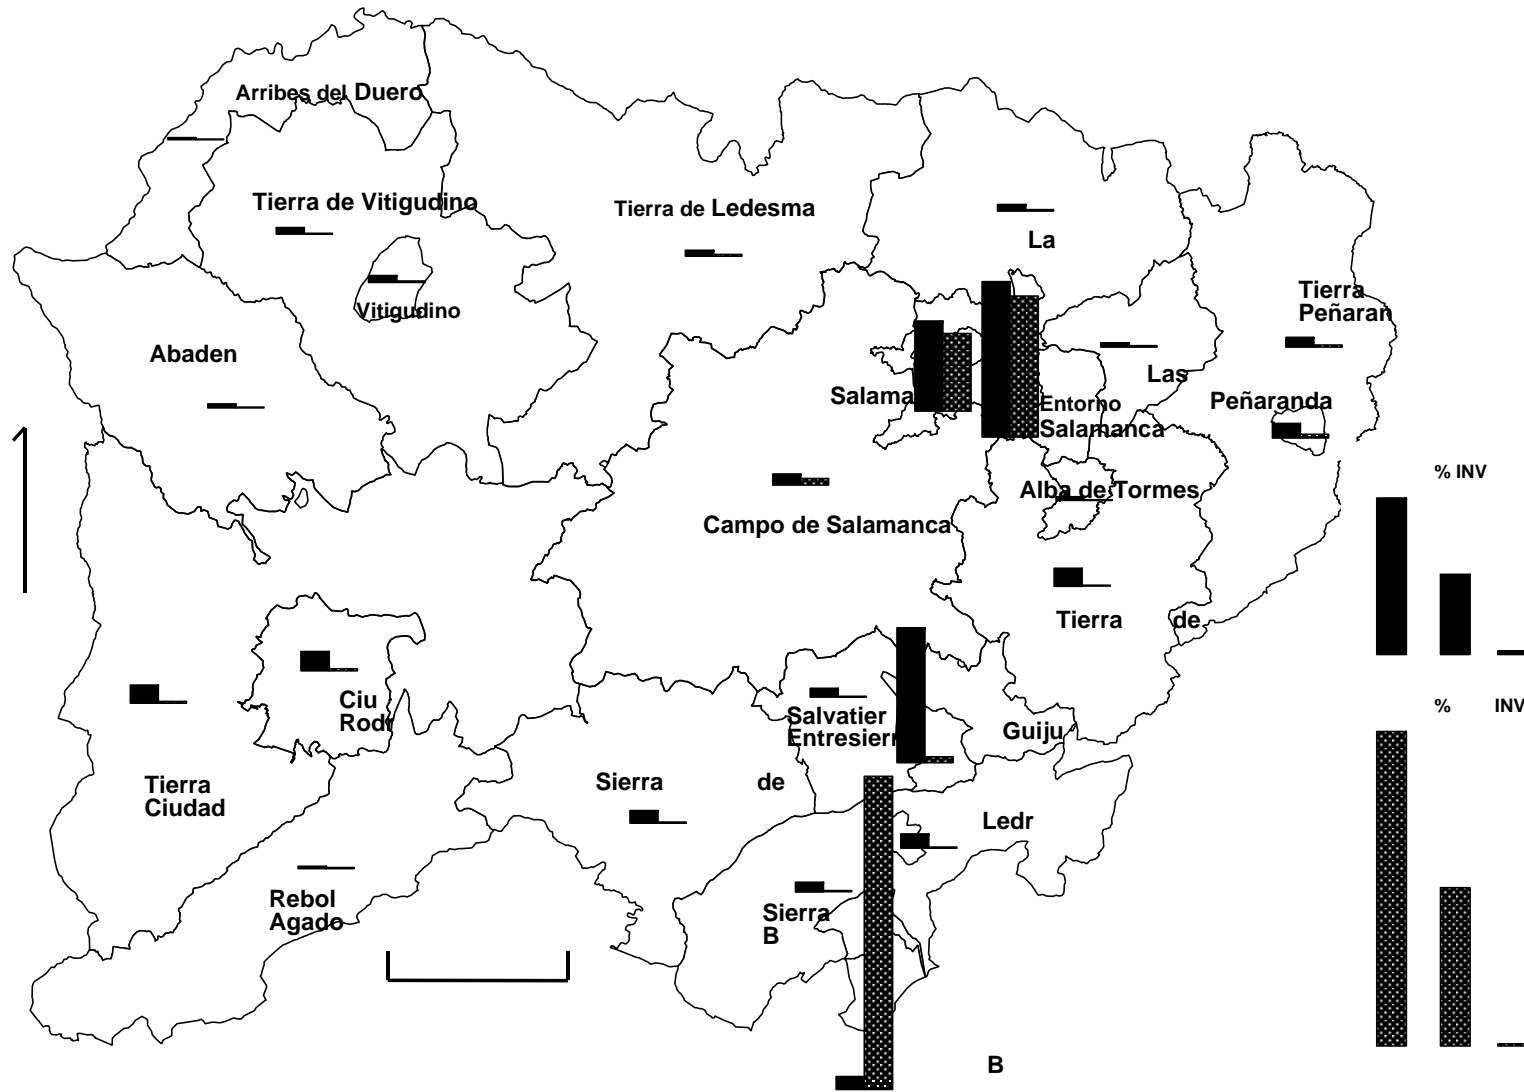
Arribes del Duero

Tierra de Vitigudino

Tierra de Ledesma

La

Vitigudino

Tierra
Peñaran

Abaden

Las

Salama

Entorno
Salamanca

Peñaranda

% INV

Alba de Tormes

Campo de Salamanca

Tierra de

%  INV

Ciu
Rodr

Salvatier
Entresierr

Guiju

Tierra
Ciudad

Sierra de

Ledr

Rebol
Agado

Sierra
B

B